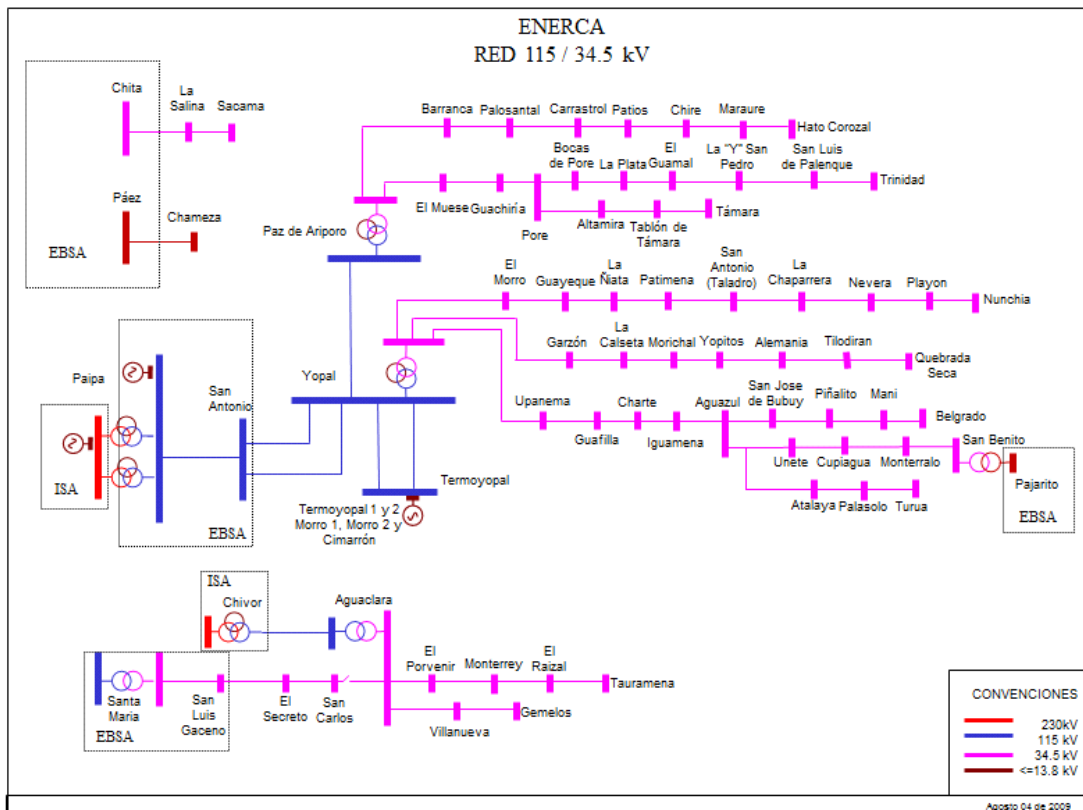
ENERCA
RED 115 / 34.5 kV

Chita
La Salina
Sacama
Páez
Chameza
EBSA

Barranca
Palosantal
Carrastrol
Patios
Chire
Maraure
Hato Corozal
Bocas de Pore
La Plata
El Guamal
La "Y" San Pedro
San Luis de Palenque
Trinidad
El Muese
Guachiria
Pore
Altamira
Tablón de Támara
Támara
Paz de Ariporo

El Morro
Guayeque
La Ñiata
Patimena
San Antonio (Taladro)
La Chaparrera
Nevera
Playon
Nunchia
Garzón
La Calseta
Morichal
Yopitos
Alemania
Tilodiran
Quebrada Seca

Paipa
San Antonio
Yopal
ISA
EBSA
Upanema
Guafilla
Charte
Iguamena
Aguazul
San Jose de Bubuy
Piñalito
Mani
Belgrado
San Benito
Unete
Cupiagua
Monterralo
Pajarito
EBSA
Atalaya
Palasolo
Turua
Termoyopal
Termoyopal 1 y 2
Morro 1, Morro 2 y
Cimarrón

ISA
Chivor
Aguaclara
Santa Maria
EBSA
San Luis Gaceno
El Secreto
San Carlos
El Porvenir
Monterrey
El Raizal
Tauramena
Villanueva
Gemelos

CONVENCIONES
230kV
115 kV
34.5 kV
<=13.8 kV

Agosto 04 de 2009